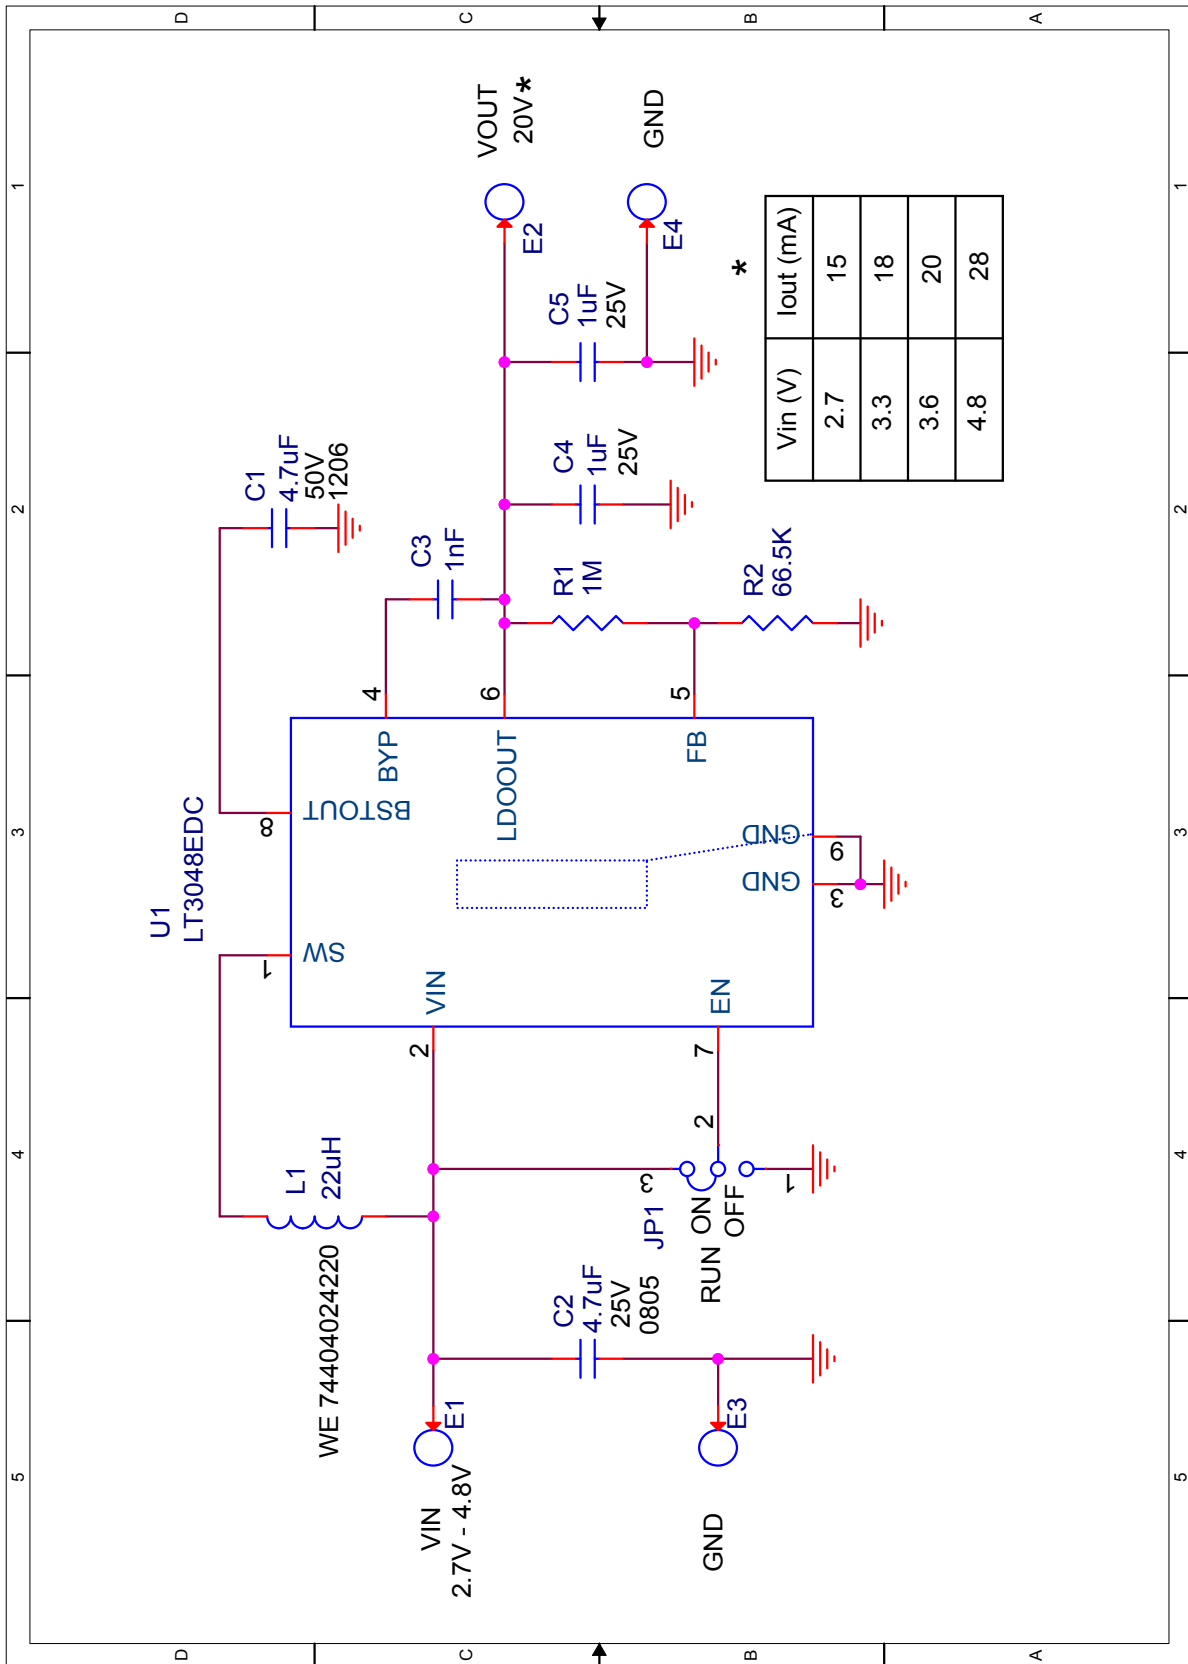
D
C
B
A
1
2
3
4
5
1
2
3
4
5
D
C
B
A

VOUT
20V*

GND

E2

E4

C5
1uF
25V

C4
1uF
25V

*

| Vin (V) | Iout (mA) |
|---|---|
| 2.7 | 15 |
| 3.3 | 18 |
| 3.6 | 20 |
| 4.8 | 28 |

C1
4.7uF
50V
1206

C3
1nF

R1
1M

R2
66.5K

4
6
5

BYP
LDOOUT
FB

U1
LT3048EDC

8
BSTOUT

GND
9
GND
3

1
SW

VIN
EN

2
7

L1
22uH

WE 744040224220

JP1
3
2
1
ON
OFF
RUN

C2
4.7uF
25V
0805

E1
E3

VIN
2.7V - 4.8V

GND